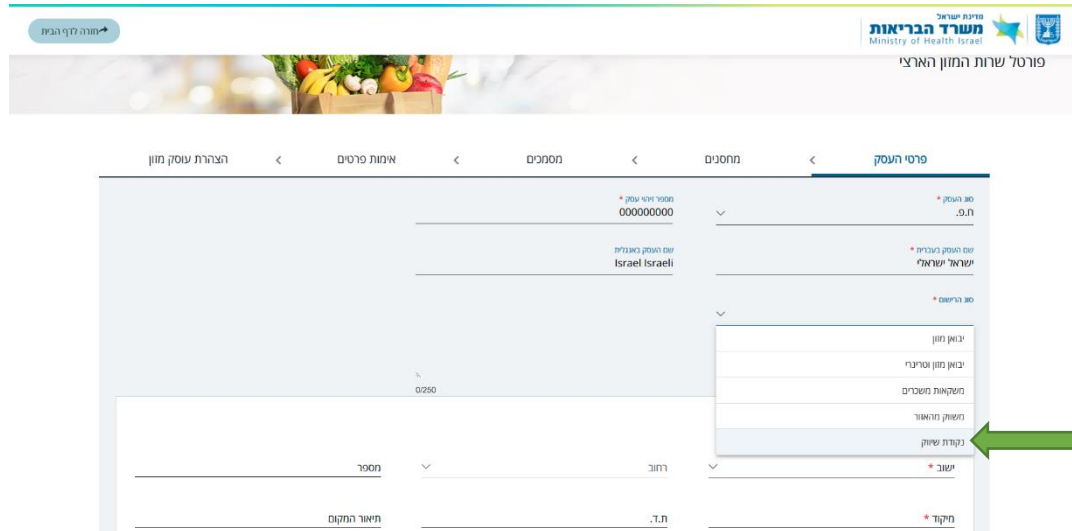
חזרה לדף הבית

מדינת ישראל
משרד הבריאות
Ministry of Health Israel

פורטל שרות המזון הארצי

פרטי העסק
מחסנים
מסמכים
אימות פרטים
הצהרת עוסק מזון

סוג העסק *
ח.פ.

מספר זיהוי עסק *
000000000

שם העסק בעברית *
ישראל ישראלי

שם העסק באנגלית
Israel Israeli

סוג הרישום *

0/250

יבואן מזון
יבואן מזון וטריטורי
משקאות משכרים
משווק מהאוור
נקודת שיווק

ישוב *
רחוב
מספר

מיקוד *
ת.ד.
תיאור המקום